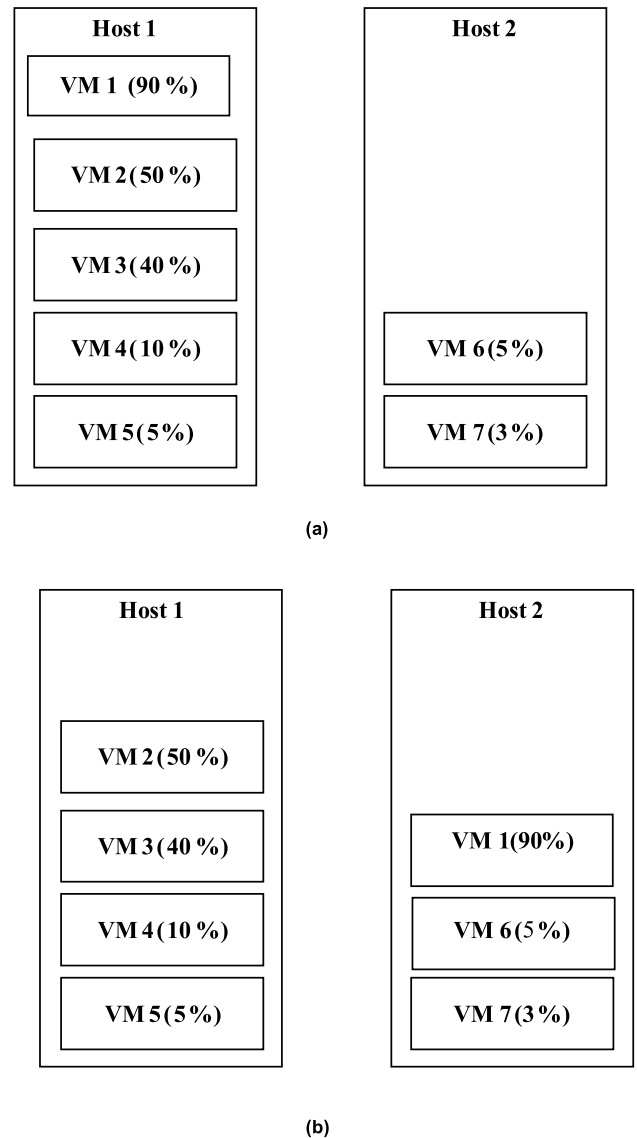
Host 1

VM 1 (90 %)

VM 2 (50 %)

VM 3 (40 %)

VM 4 (10 %)

VM 5 (5%)

Host 2

VM 6 (5%)

VM 7 (3%)

(a)

Host 1

VM 2 (50 %)

VM 3 (40 %)

VM 4 (10 %)

VM 5 (5%)

Host 2

VM 1(90%)

VM 6 (5%)

VM 7 (3%)

(b)